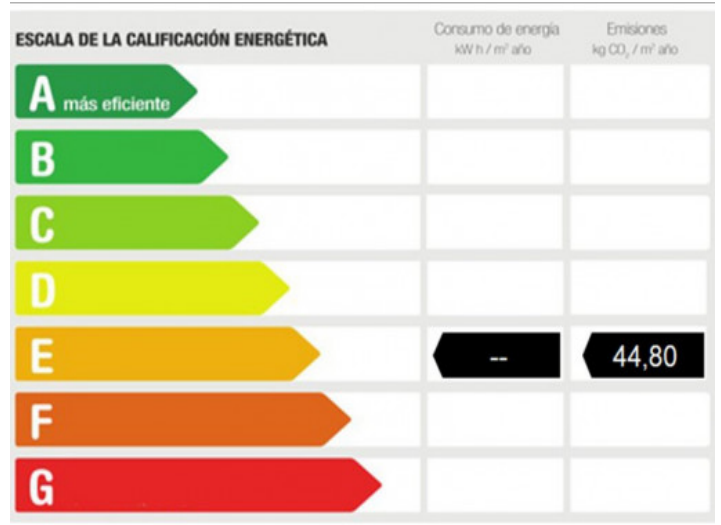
| ESCALA DE LA CALIFICACIÓN ENERGÉTICA | Consumo de energía kW h / m² año | Emisiones kg $CO_2$ / m² año |
|---|---|---|
| A más eficiente | | |
| B | | |
| C | | |
| D | | |
| E | -- | 44,80 |
| F | | |
| G | | |